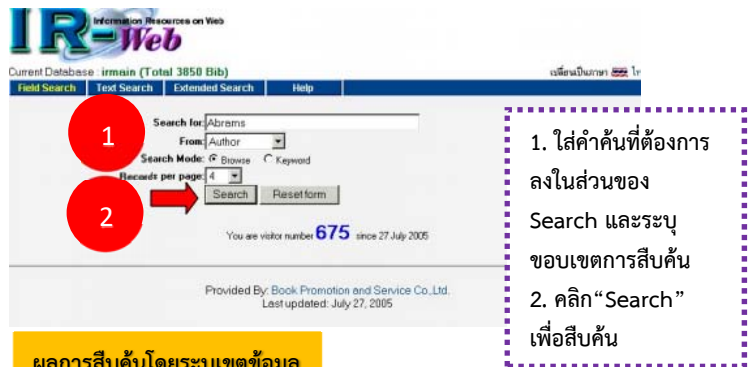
IR-Web Information Resources on Web

Current Database : irmain (Total 3850 Bib)

เปลี่ยนเป็นภาษา ไท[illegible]

Field Search | Text Search | Extended Search | Help

1

Search for: Abrams

From: Author

Search Mode: Browse Keyword

Records per page: 4

2

Search Reset form

You are visitor number 675 since 27 July 2005

Provided By: Book Promotion and Service Co.,Ltd.
Last updated: July 27, 2005

1. ใส่คำค้นที่ต้องการลงในส่วนของ Search และระบุขอบเขตการสืบค้น
2. คลิก"Search" เพื่อสืบค้น

ผลการสืบค้นโดยระบุเขตข้อมูล